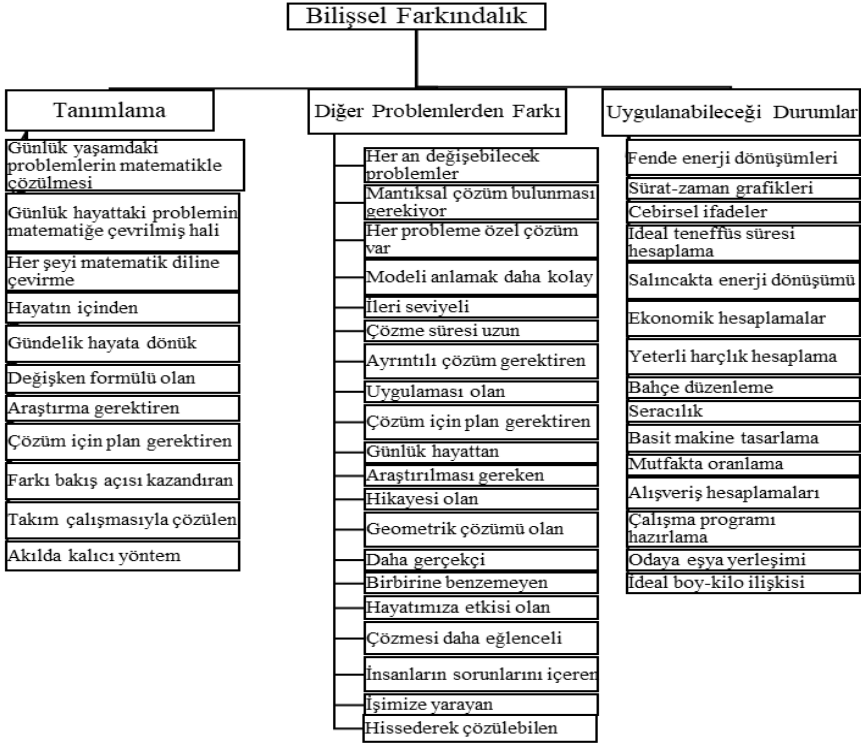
Bilişsel Farkındalık

Tanımlama

Günlük yaşamdaki problemlerin matematikle çözülmesi

Günlük hayattaki problemin matematiğe çevrilmiş hali

Her şeyi matematik diline çevirme

Hayatın içinden

Gündelik hayata dönük

Değişken formülü olan

Araştırma gerektiren

Çözüm için plan gerektiren

Farklı bakış açısı kazandıran

Takım çalışmasıyla çözülen

Akılda kalıcı yöntem

Diğer Problemlerden Farkı

Her an değişebilecek problemler

Mantıksal çözüm bulunması gerekiyor

Her probleme özel çözüm var

Modeli anlamak daha kolay

İleri seviyeli

Çözme süresi uzun

Ayrıntılı çözüm gerektiren

Uygulaması olan

Çözüm için plan gerektiren

Günlük hayattan

Araştırılması gereken

Hikayesi olan

Geometrik çözümü olan

Daha gerçekçi

Birbirine benzemeyen

Hayatımıza etkisi olan

Çözmesi daha eğlenceli

İnsanların sorunlarını içeren

İşimize yarayan

Hissederek çözülebilen

Uygulanabileceği Durumlar

Fende enerji dönüşümleri

Sürat-zaman grafikleri

Cebirsel ifadeler

İdeal teneffüs süresi hesaplama

Salıncakta enerji dönüşümü

Ekonomik hesaplamalar

Yeterli harçlık hesaplama

Bahçe düzenleme

Seracılık

Basit makine tasarlama

Mutfakta oranlama

Alışveriş hesaplamaları

Çalışma programı hazırlama

Odaya eşya yerleşimi

İdeal boy-kilo ilişkisi